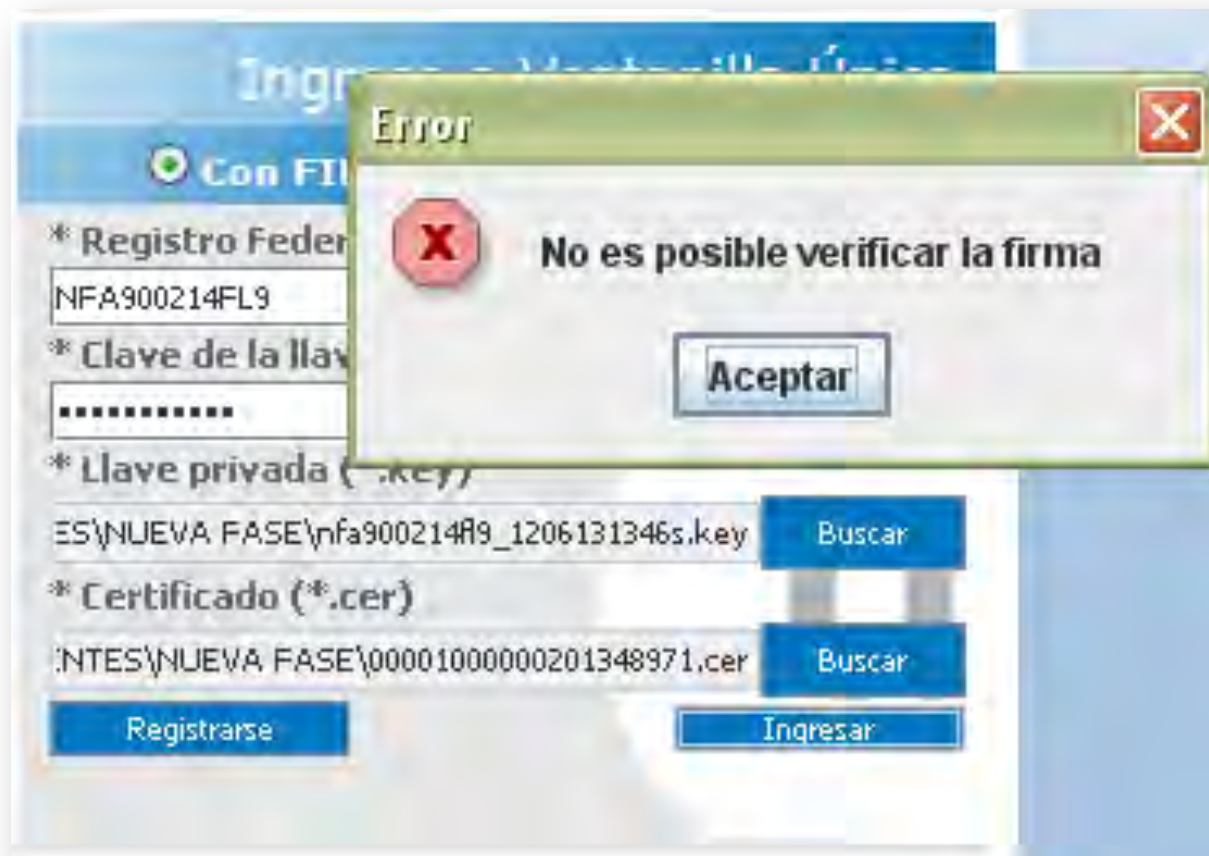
Ingr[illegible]

Con FI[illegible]

* Registro Feder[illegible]

NFA900214FL9

* Clave de la llav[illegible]

••••••••••••

* Llave privada (*.key)

ES\NUEVA FASE\nfa900214fl9_1206131346s.key

Buscar

* Certificado (*.cer)

NTES\NUEVA FASE\00001000000201348971.cer

Buscar

Registrarse

Ingresar

Error

No es posible verificar la firma

Aceptar